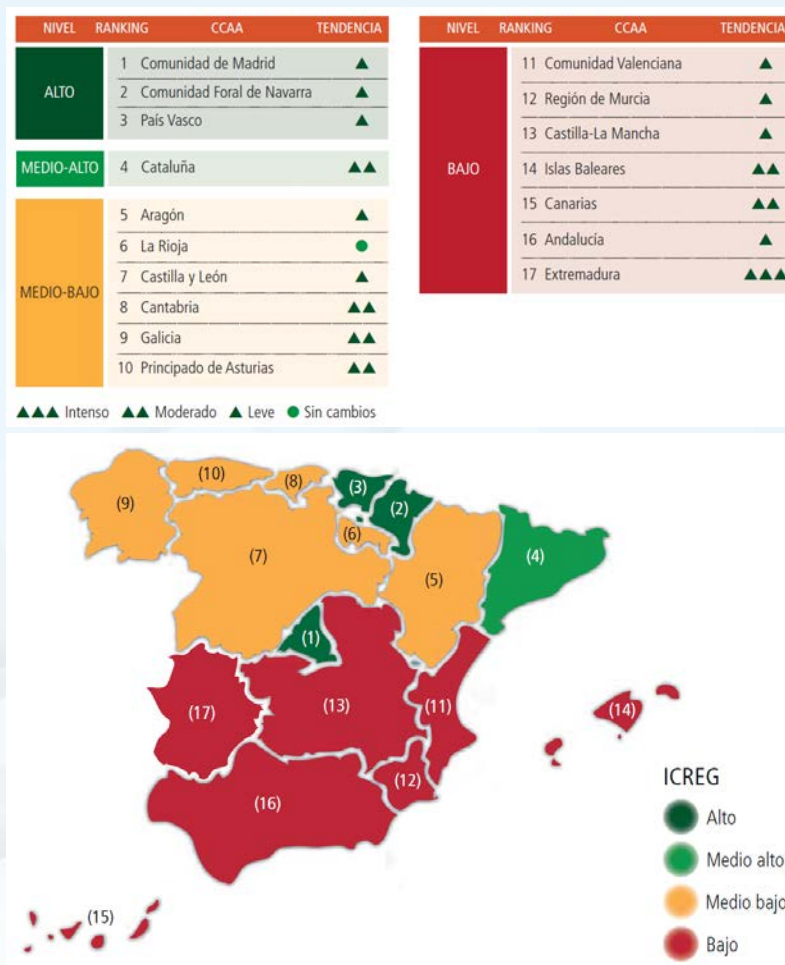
| NIVEL | RANKING | CCAA | TENDENCIA |
|---|---|---|---|
| ALTO | 1 | Comunidad de Madrid | ▲ |
| | 2 | Comunidad Foral de Navarra | ▲ |
| | 3 | País Vasco | ▲ |
| MEDIO-ALTO | 4 | Cataluña | ▲▲ |
| MEDIO-BAJO | 5 | Aragón | ▲ |
| | 6 | La Rioja | ● |
| | 7 | Castilla y León | ▲ |
| | 8 | Cantabria | ▲▲ |
| | 9 | Galicia | ▲▲ |
| | 10 | Principado de Asturias | ▲▲ |

| NIVEL | RANKING | CCAA | TENDENCIA |
|---|---|---|---|
| BAJO | 11 | Comunidad Valenciana | ▲ |
| | 12 | Región de Murcia | ▲ |
| | 13 | Castilla-La Mancha | ▲ |
| | 14 | Islas Baleares | ▲▲ |
| | 15 | Canarias | ▲▲ |
| | 16 | Andalucía | ▲ |
| | 17 | Extremadura | ▲▲▲ |

▲▲▲ Intenso ▲▲ Moderado ▲ Leve ● Sin cambios

(10) (8) (3) (9) (2) (6) (4) (7) (5) (1) (17) (13) (11) (14) (12) (16) (15)

ICREG
Alto
Medio alto
Medio bajo
Bajo